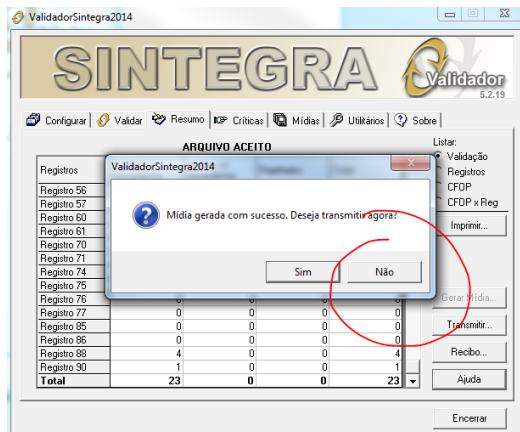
ValidadorSintegra2014

SINTEGRA Validador 5.2.19

Configurar | Validar | Resumo | Críticas | Mídias | Utilitários | Sobre

ARQUIVO ACEITO

Listar:
Validação
Registros
CFOP
CFOP x Reg

Imprimir...

ValidadorSintegra2014

Mídia gerada com sucesso. Deseja transmitir agora?

Sim
Não

| Registros | | | | |
|---|---|---|---|---|
| Registro 56 | | | | |
| Registro 57 | | | | |
| Registro 60 | | | | |
| Registro 61 | | | | |
| Registro 70 | | | | |
| Registro 71 | | | | |
| Registro 74 | | | | |
| Registro 75 | | | | |
| Registro 76 | 0 | 0 | 0 | 0 |
| Registro 77 | 0 | 0 | 0 | 0 |
| Registro 85 | 0 | 0 | 0 | 0 |
| Registro 86 | 0 | 0 | 0 | 0 |
| Registro 88 | 4 | 0 | 0 | 4 |
| Registro 90 | 1 | 0 | 0 | 1 |
| Total | 23 | 0 | 0 | 23 |

Gerar Mídia...
Transmitir...
Recibo...
Ajuda
Encerrar